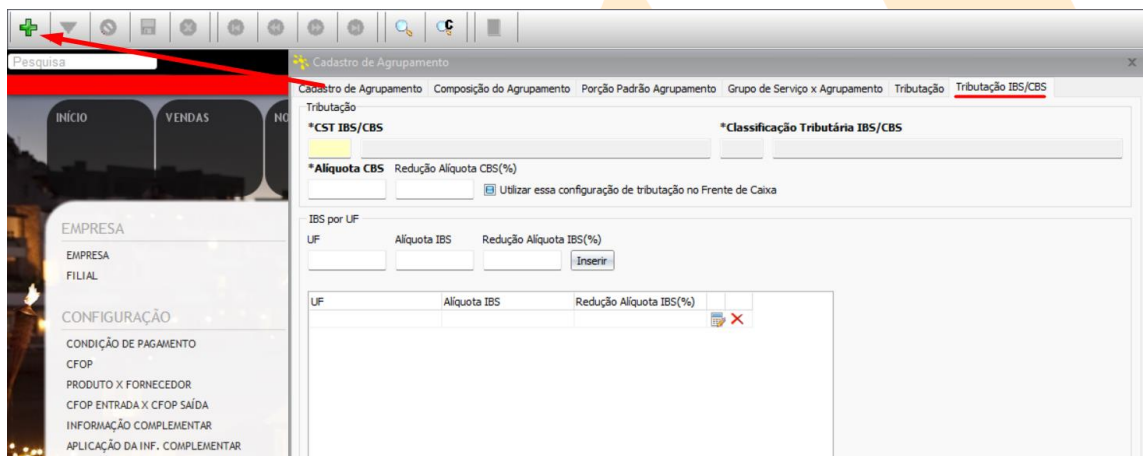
Pesquisa

Cadastro de Agrupamento

Cadastro de Agrupamento | Composição do Agrupamento | Porção Padrão Agrupamento | Grupo de Serviço x Agrupamento | Tributação | Tributação IBS/CBS

INÍCIO VENDAS NO

Tributação
*CST IBS/CBS
*Classificação Tributária IBS/CBS
*Alíquota CBS Redução Alíquota CBS(%)
Utilizar essa configuração de tributação no Frente de Caixa

IBS por UF
UF Alíquota IBS Redução Alíquota IBS(%)
Inserir

| UF | Alíquota IBS | Redução Alíquota IBS(%) |
|---|---|---|
| | | |

EMPRESA
EMPRESA
FILIAL

CONFIGURAÇÃO
CONDIÇÃO DE PAGAMENTO
CFOP
PRODUTO X FORNECEDOR
CFOP ENTRADA X CFOP SAÍDA
INFORMAÇÃO COMPLEMENTAR
APLICAÇÃO DA INF. COMPLEMENTAR